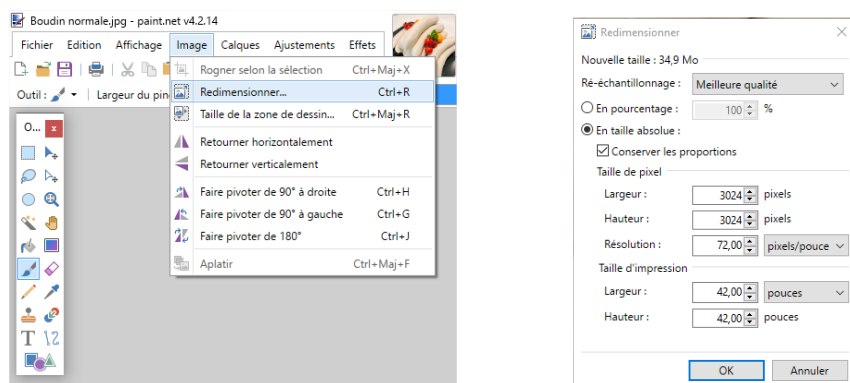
Boudin normale.jpg - paint.net v4.2.14

Fichier Edition Affichage Image Calques Ajustements Effets

Outil : Largeur du pin

O... ×

| Rogner selon la sélection | Ctrl+Maj+X |
|---|---|
| Redimensionner... | Ctrl+R |
| Taille de la zone de dessin... | Ctrl+Maj+R |
| Retourner horizontalement | |
| Retourner verticalement | |
| Faire pivoter de 90° à droite | Ctrl+H |
| Faire pivoter de 90° à gauche | Ctrl+G |
| Faire pivoter de 180° | Ctrl+J |
| Aplatir | Ctrl+Maj+F |

Redimensionner ×

Nouvelle taille : 34,9 Mo

Ré-échantillonnage : Meilleure qualité

En pourcentage : 100 %

En taille absolue :

Conserver les proportions

Taille de pixel

Largeur : 3024 pixels

Hauteur : 3024 pixels

Résolution : 72,00 pixels/pouce

Taille d'impression

Largeur : 42,00 pouces

Hauteur : 42,00 pouces

OK Annuler